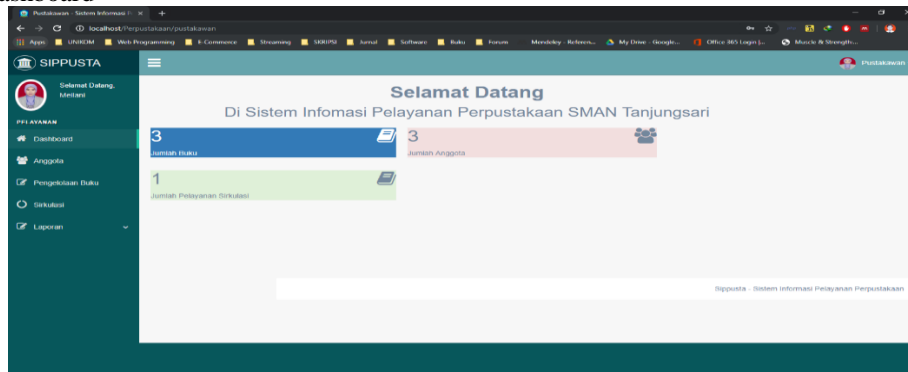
Pustakawan - Sistem Informasi P ×

localhost/Perpustakaan/pustakawan

Apps UNIKOM Web Programming E-Commerce Streaming SKRIPSI Jurnal Software Buku Forum Mendeley - Referen... My Drive - Google... Office 365 Login | ... Muscle & Strength...

SIPPUSTA

Pustakawan

Selamat Datang, Meitani

PELAYANAN

Dashboard

Anggota

Pengelolaan Buku

Sirkulasi

Laporan

Selamat Datang

Di Sistem Infomasi Pelayanan Perpustakaan SMAN Tanjungsari

3

Jumlah Buku

3

Jumlah Anggota

1

Jumlah Pelayanan Sirkulasi

Sippusta - Sistem Informasi Pelayanan Perpustakaan